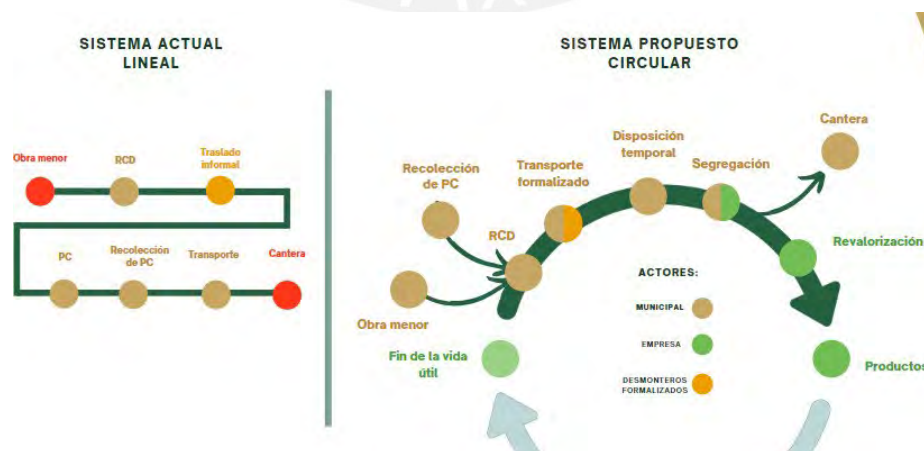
SISTEMA ACTUAL LINEAL

Obra menor
RCD
Traslado informal
PC
Recolección de PC
Transporte
Cantera

SISTEMA PROPUESTO CIRCULAR

Recolección de PC
Transporte formalizado
Disposición temporal
Segregación
Cantera
RCD
Revalorización
Obra menor
ACTORES:
MUNICIPAL
EMPRESA
DESMONTEROS FORMALIZADOS
Fin de la vida útil
Productos